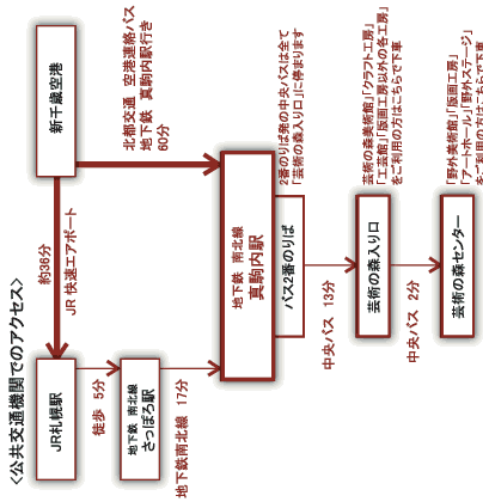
〈公共交通機関でのアクセス〉

新千歳空港

北都交通　空港連絡バス
地下鉄　真駒内駅行き
60分

約36分
JR 快速エアポート

JR札幌駅

徒歩　5分

地下鉄　南北線
さっぽろ駅

地下鉄南北線　17分

地下鉄　南北線
真駒内駅
バス2番のりば

2番のりば発の中央バスは全て
「芸術の森入り口」に停車します

中央バス　13分

芸術の森入り口

芸術の森美術館」「クラフト工房」
「工芸館」「版画工房以外の各工房」
をご利用の方はこちらで下車

中央バス　2分

芸術の森センター

「野外美術館」「版画工房」
「アートホール」「野外ステージ」
をご利用の方はこちらで下車